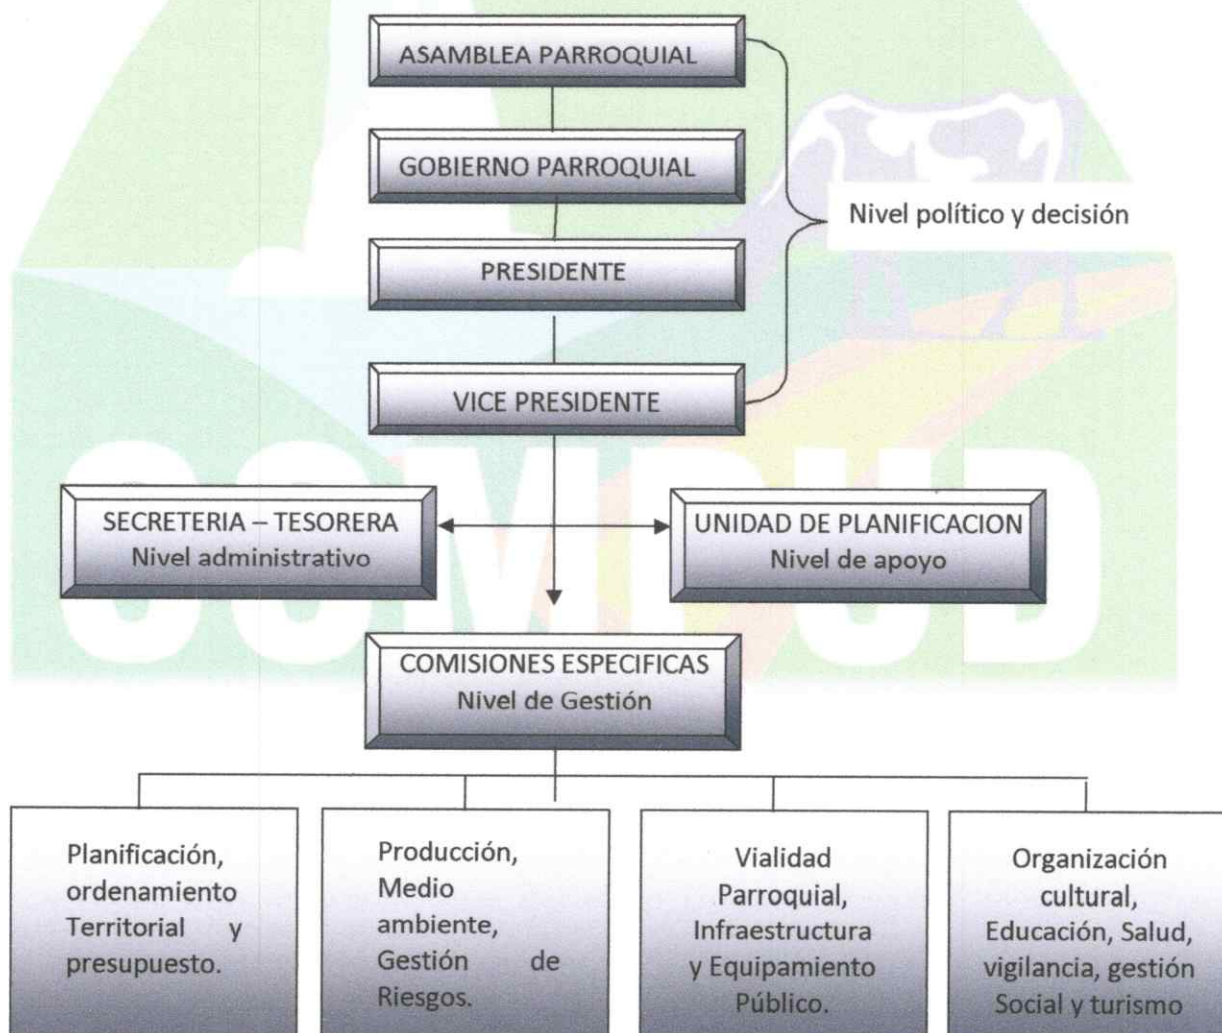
ASAMBLEA PARROQUIAL

GOBIERNO PARROQUIAL

PRESIDENTE

VICE PRESIDENTE

Nivel político y decisión

SECRETERIA – TESORERA
Nivel administrativo

UNIDAD DE PLANIFICACION
Nivel de apoyo

COMISIONES ESPECIFICAS
Nivel de Gestión

Planificación, ordenamiento Territorial y presupuesto.

Producción, Medio ambiente, Gestión de Riesgos.

Vialidad Parroquial, Infraestructura y Equipamiento Público.

Organización cultural, Educación, Salud, vigilancia, gestión Social y turismo